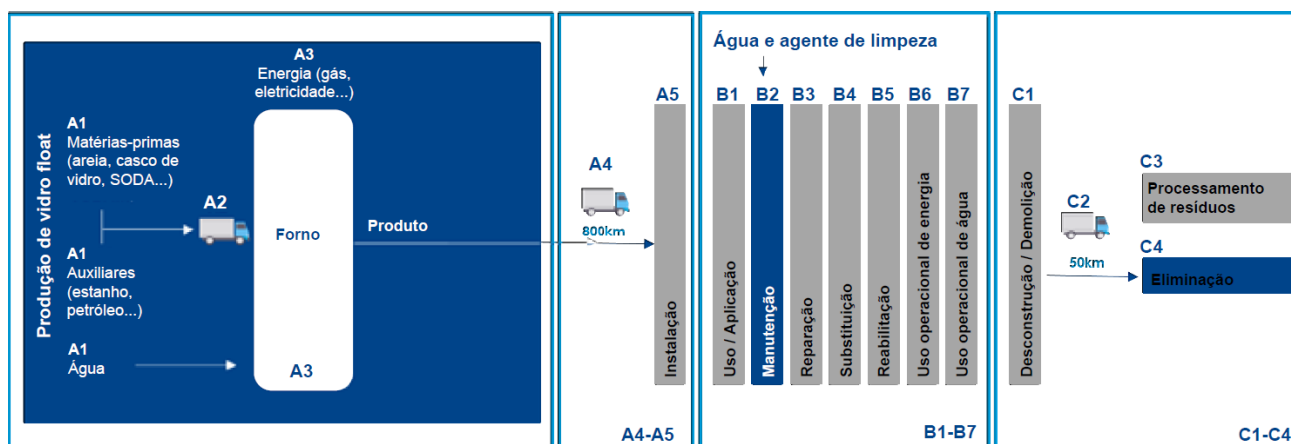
Produção de vidro float

A3
Energia (gás, eletricidade...)

A1
Matérias-primas (areia, casco de vidro, SODA...)

A2

A1
Auxiliares (estanho, petróleo...)

A1
Água

Forno

A3

Produto

A4

800km

A5

Instalação

A4-A5

Água e agente de limpeza

B1 B2 B3 B4 B5 B6 B7

Uso / Aplicação

Manutenção

Reparação

Substituição

Reabilitação

Uso operacional de energia

Uso operacional de água

B1-B7

C1

Desconstrução / Demolição

C2

50km

C3
Processamento de resíduos

C4
Eliminação

C1-C4